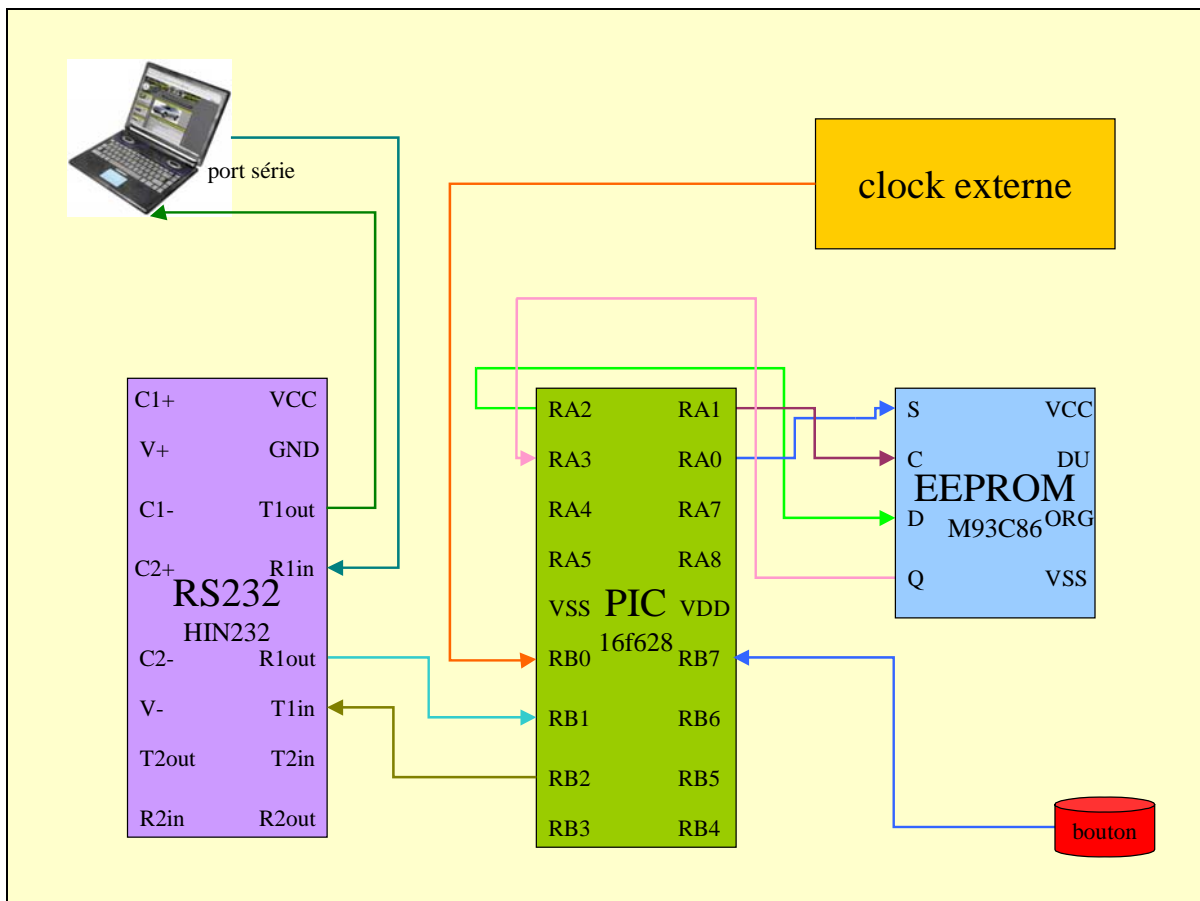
port série

clock externe

C1+ VCC
V+ GND
C1- T1out
C2+ R1in
RS232
HIN232
C2- R1out
V- T1in
T2out T2in
R2in R2out

RA2 RA1
RA3 RA0
RA4 RA7
RA5 RA8
VSS PIC VDD
16f628
RB0 RB7
RB1 RB6
RB2 RB5
RB3 RB4

S VCC
C DU
EEPROM
D M93C86 ORG
Q VSS

bouton